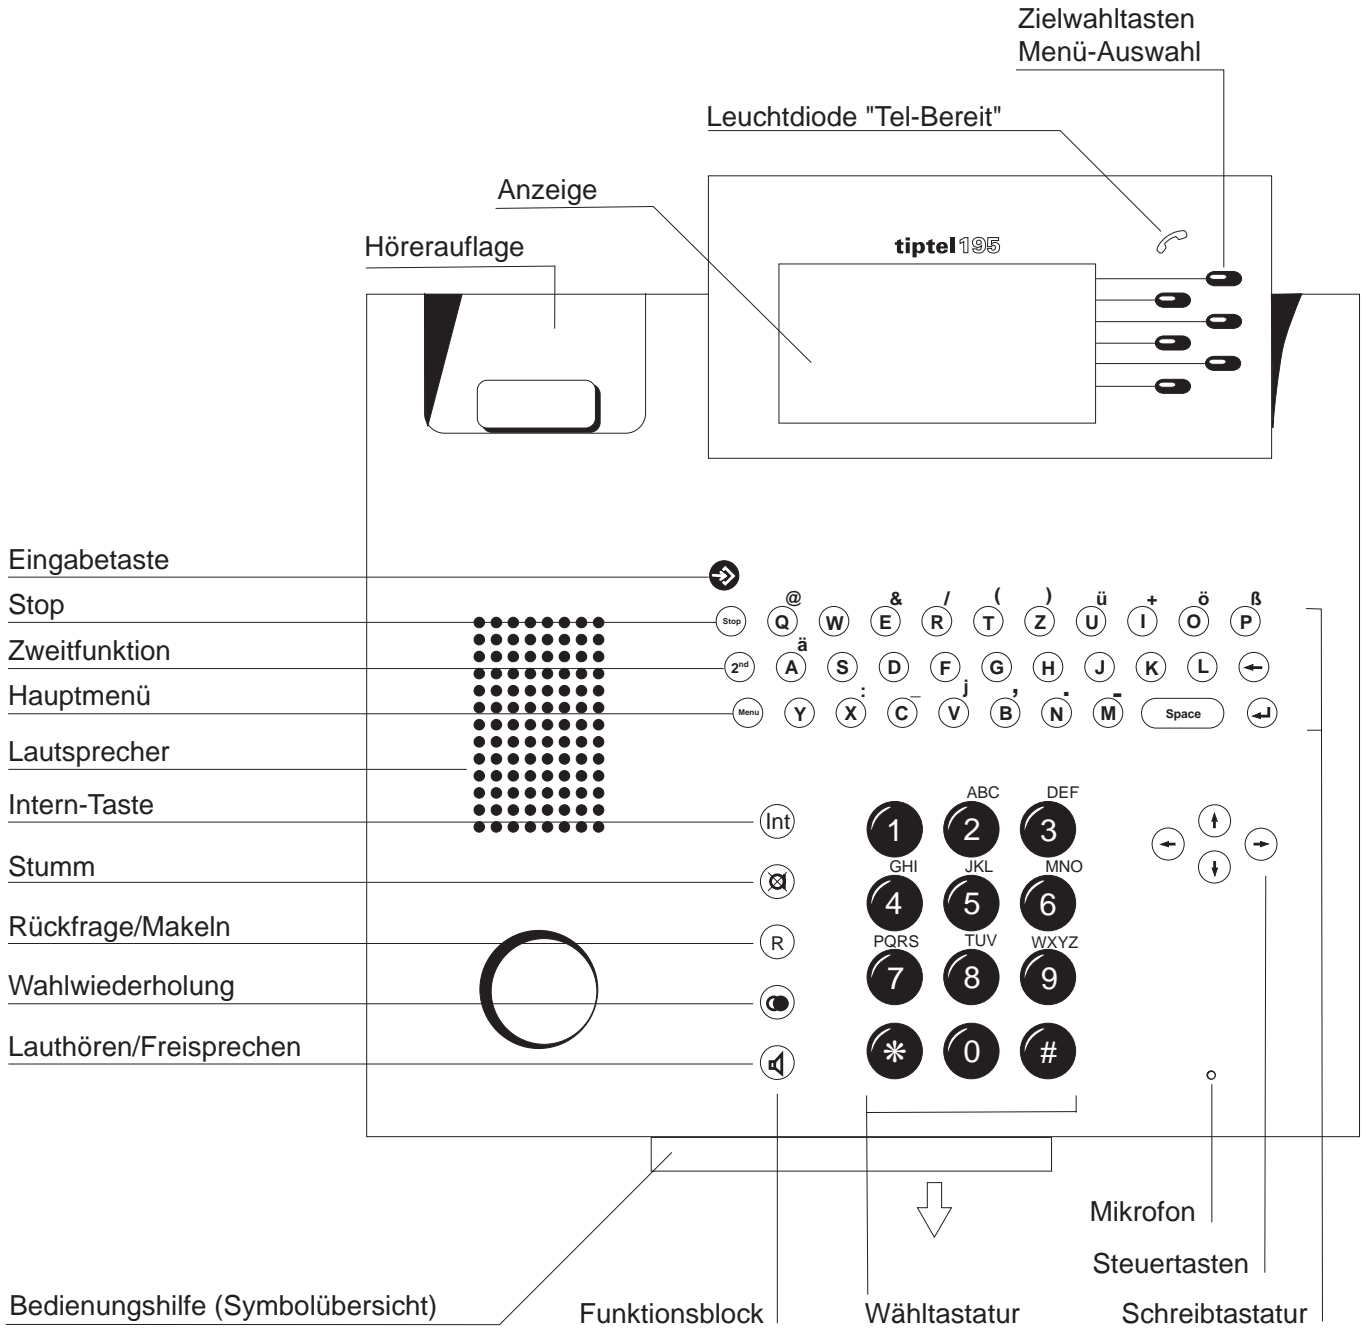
Zielwahltasten
Menü-Auswahl

Leuchtdiode "Tel-Bereit"

Anzeige

Hörerauflage

tiptel 195

Eingabetaste

Stop

Zweitfunktion

Hauptmenü

Lautsprecher

Intern-Taste

Stumm

Rückfrage/Makeln

Wahlwiederholung

Lauthören/Freisprechen

Stop Q W E R T Z U I O P
@ & / ( ) ü + ö ß
2nd A S D F G H J K L
ä
Menu Y X C V B N M Space
: _ j , . -

Int
R

1
2 ABC
3 DEF
4 GHI
5 JKL
6 MNO
7 PQRS
8 TUV
9 WXYZ
*
0
#

Mikrofon

Steuertasten

Bedienungshilfe (Symbolübersicht)

Funktionsblock

Wähltastatur

Schreibtastatur